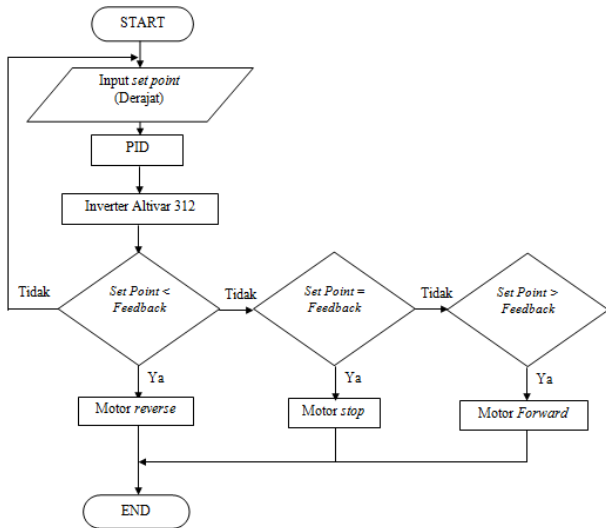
START

Input *set point* (Derajat)

PID

Inverter Altivar 312

Tidak

*Set Point* < *Feedback*

Tidak

*Set Point* = *Feedback*

Tidak

*Set Point* > *Feedback*

Ya

Motor *reverse*

Ya

Motor *stop*

Ya

Motor *Forward*

END